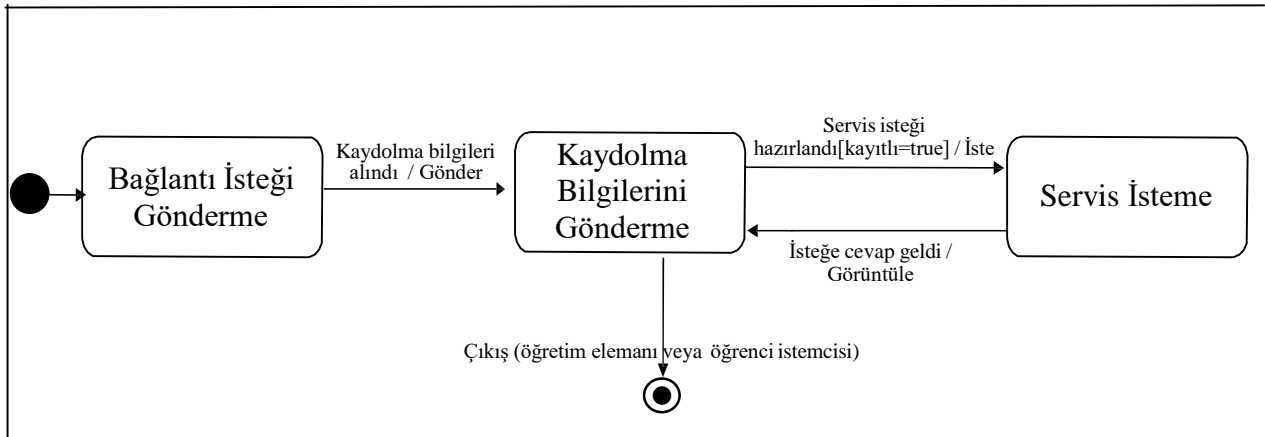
Bağlantı İsteği Gönderme

Kaydolma bilgileri alındı / Gönder

Kaydolma Bilgilerini Gönderme

Servis isteği hazırlandı[kayıtlı=true] / İste

Servis İsteme

İsteğe cevap geldi / Görüntüle

Çıkış (öğretim elemanı veya öğrenci istemcisi)